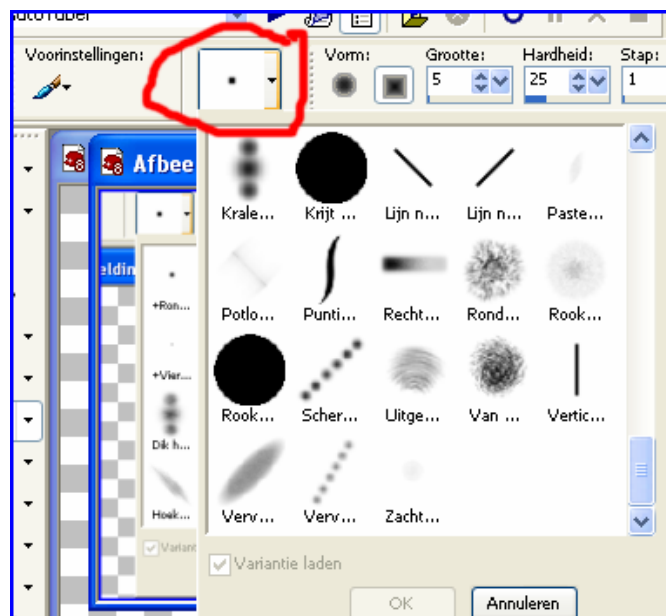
utoruber

Voorinstellingen:

Vorm:

Grootte:

5

Hardheid:

25

Stap:

1

Afbee

eldin

+Ron...

+Vier...

Dik h...

Hoek...

Variantie

Krale...

Krijt ...

Lijn n...

Lijn n...

Paste...

Potlo...

Punti...

Recht...

Rond...

Rook...

Rook...

Scher...

Uitge...

Van ...

Vertic...

Verv...

Verv...

Zacht...

Variantie laden

OK

Annuleren